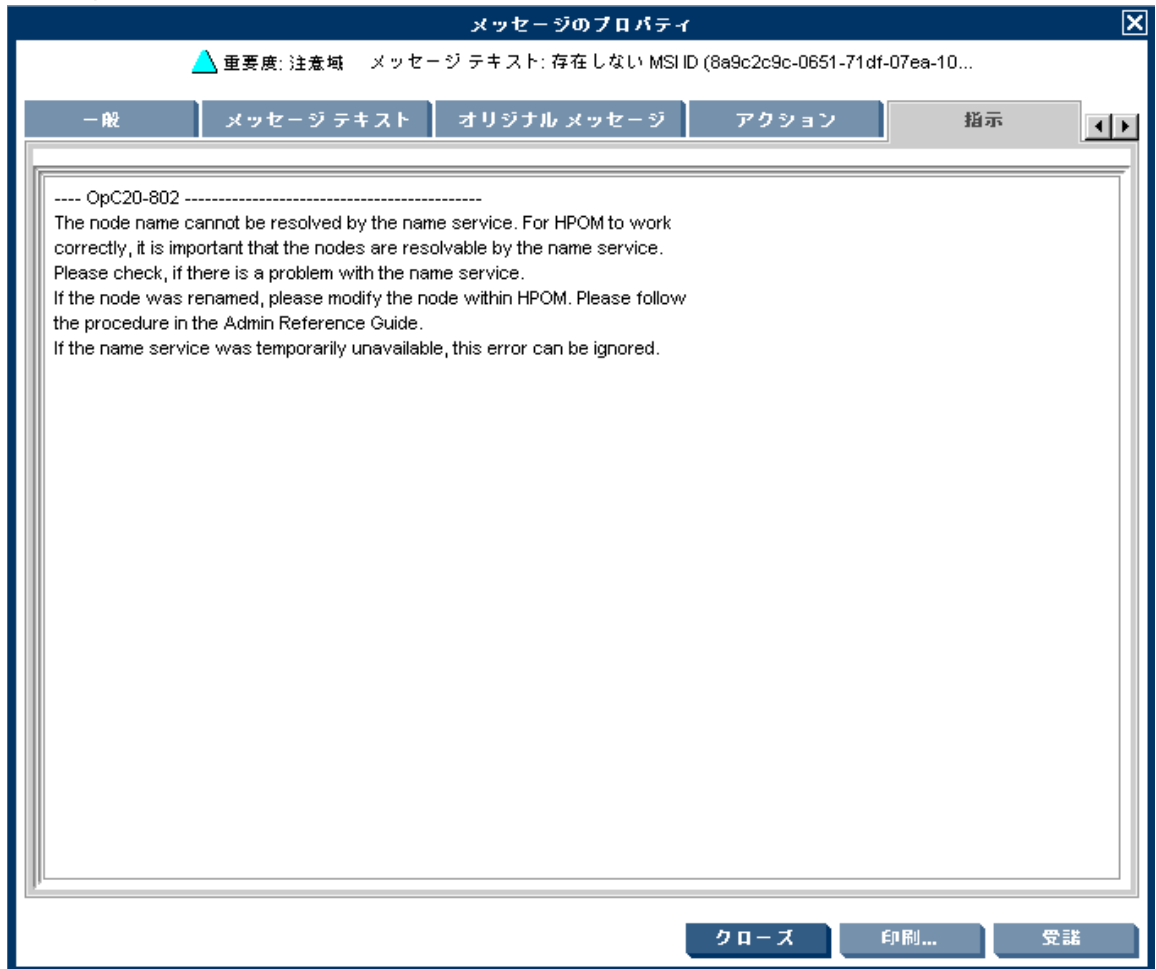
メッセージのプロパティ

重要度: 注意域　メッセージ テキスト: 存在しない MSI ID (8a9c2c9c-0651-71df-07ea-10...

一般 | メッセージ テキスト | オリジナル メッセージ | アクション | 指示

---- OpC20-802 --------------------------------------------
The node name cannot be resolved by the name service. For HPOM to work correctly, it is important that the nodes are resolvable by the name service.
Please check, if there is a problem with the name service.
If the node was renamed, please modify the node within HPOM. Please follow the procedure in the Admin Reference Guide.
If the name service was temporarily unavailable, this error can be ignored.

クローズ　印刷...　受諾